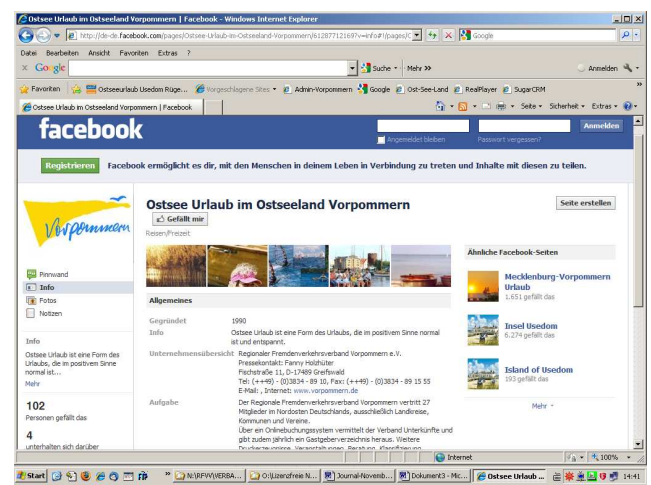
Ostsee Urlaub im Ostseeland Vorpommern | Facebook - Windows Internet Explorer

http://de-de.facebook.com/pages/Ostsee-Urlaub-im-Ostseeland-Vorpommern/612877121697v=info#!/pages/

Google

Datei Bearbeiten Ansicht Favoriten Extras ?

Google

Suche • Mehr »

Anmelden

Favoriten | Ostseeurlaub Usedom Rüge... | Vorgeschlagene Sites • | Admin-Vorpommern | Google | Ost-See-Land | RealPlayer | SugarCRM

Ostsee Urlaub im Ostseeland Vorpommern | Facebook

Seite • Sicherheit • Extras •

facebook

Angemeldet bleiben

Passwort vergessen?

Anmelden

Registrieren

Facebook ermöglicht es dir, mit den Menschen in deinem Leben in Verbindung zu treten und Inhalte mit diesen zu teilen.

Vorpommern

Ostsee Urlaub im Ostseeland Vorpommern

Gefällt mir

Reisen/Freizeit

Seite erstellen

Pinnwand

Info

Fotos

Notizen

Info

Ostsee Urlaub ist eine Form des Urlaubs, die im positivem Sinne normal ist...

Mehr

102

Personen gefällt das

4

unterhalten sich darüber

Allgemeines

| Gegründet | 1990 |
|---|---|
| Info | Ostsee Urlaub ist eine Form des Urlaubs, die im positivem Sinne normal ist und entspannt. |
| Unternehmensübersicht | Regionaler Fremdenverkehrsverband Vorpommern e.V. Pressekontakt: Fanny Holzhüter Fischstraße 11, D-17489 Greifswald Tel: (++49) - (0)3834 - 89 10, Fax: (++49) - (0)3834 - 89 15 55 E-Mail: ; Internet: www.vorpommern.de |
| Aufgabe | Der Regionale Fremdenverkehrsverband Vorpommern vertritt 27 Mitglieder im Nordosten Deutschlands, ausschließlich Landkreise, Kommunen und Vereine. Über ein Onlinebuchungssystem vermittelt der Verband Unterkünfte und gibt zudem jährlich ein Gastgeberverzeichnis heraus. Weitere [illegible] |

Ähnliche Facebook-Seiten

Mecklenburg-Vorpommern Urlaub
1.651 gefällt das

Insel Usedom
6.274 gefällt das

Island of Usedom
193 gefällt das

Mehr

Internet

100%

Start | N:\RFVV\VERBA... | O:\Lizenzfreie N... | Journal-Novemb... | Dokument3 - Mic... | Ostsee Urlaub ...

14:41